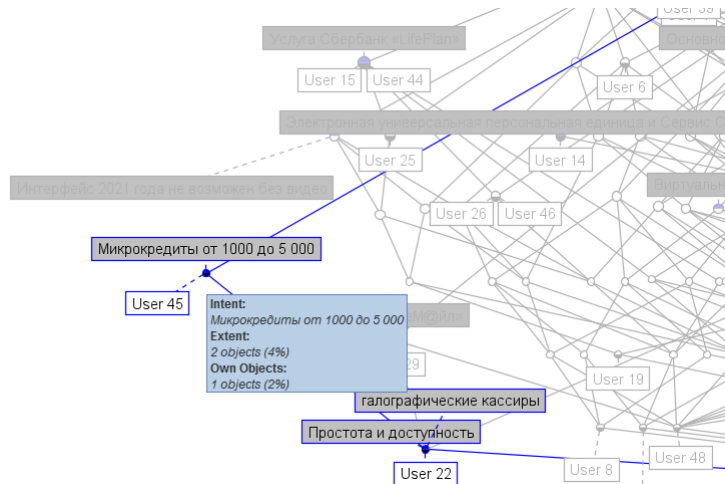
User 39
Услуга Сбербанк «LifePlan»
Основн
User 15
User 44
User 6
Электронная универсальная персональная единица и Сервис С
User 25
User 14
Интерфейс 2021 года не возможен без видео
Виртуальн
User 26
User 46
Микрокредиты от 1000 до 5 000
User 45
Intent:
Микрокредиты от 1000 до 5 000
Extent:
2 objects (4%)
Own Objects:
1 objects (2%)
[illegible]М@йл
29
User 19
галографические кассиры
Простота и доступность
User 8
User 48
User 22